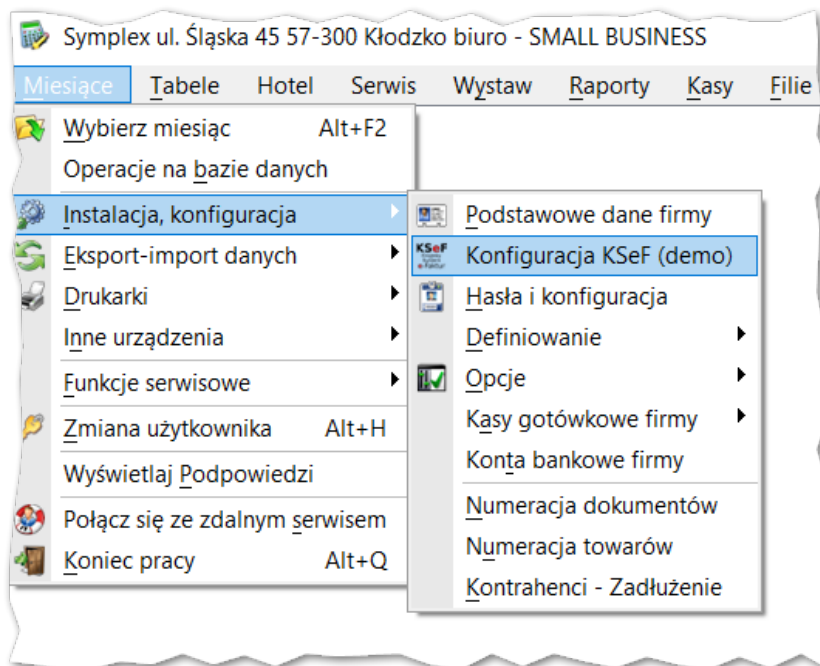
Symplex ul. Śląska 45 57-300 Kłodzko biuro - SMALL BUSINESS

Miesiące Tabele Hotel Serwis Wystaw Raporty Kasy Filie

Wybierz miesiąc Alt+F2
Operacje na bazie danych
Instalacja, konfiguracja
Eksport-import danych
Drukarki
Inne urządzenia
Funkcje serwisowe
Zmiana użytkownika Alt+H
Wyświetlaj Podpowiedzi
Połącz się ze zdalnym serwisem
Koniec pracy Alt+Q

Podstawowe dane firmy
KSeF
Konfiguracja KSeF (demo)
Hasła i konfiguracja
Definiowanie
Opcje
Kasy gotówkowe firmy
Konta bankowe firmy
Numeracja dokumentów
Numeracja towarów
Kontrahenci - Zadłużenie